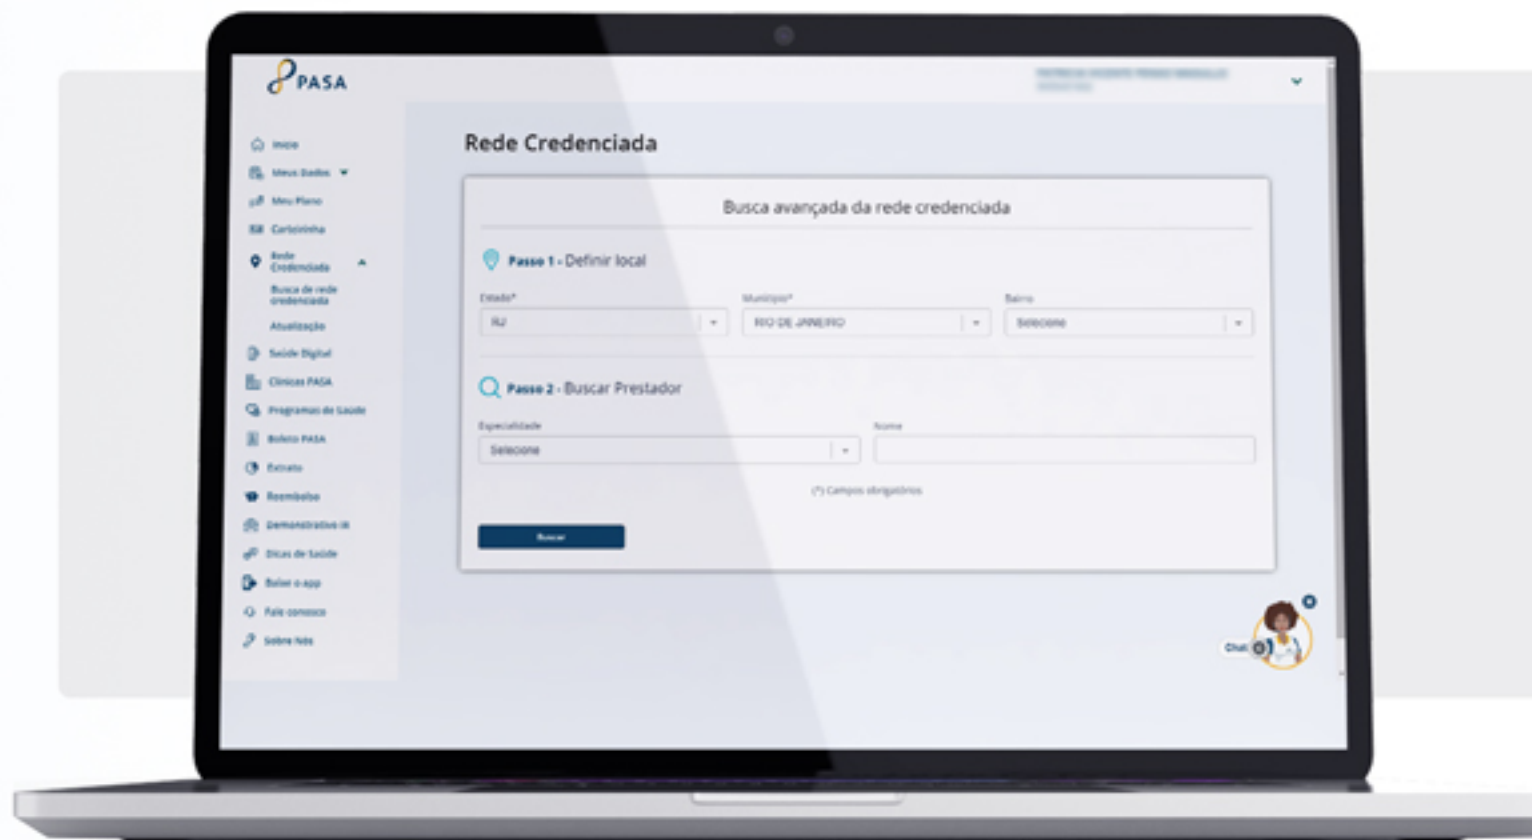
PASA

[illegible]

Início
Meus Dados
Meu Plano
Carteirinha
Rede Credenciada
Busca de rede credenciada
Atualização
Saúde Digital
Clínicas PASA
Programas de Saúde
Boleto PASA
Extrato
Reembolso
Demonstrativo IR
Dicas de Saúde
Baixe o app
Fale conosco
Sobre Nós

Rede Credenciada

Busca avançada da rede credenciada

Passo 1 - Definir local

Estado*
RJ

Município*
RIO DE JANEIRO

Bairro
Selecione

Passo 2 - Buscar Prestador

Especialidade
Selecione

Nome

(*) Campos obrigatórios

Buscar

Chat